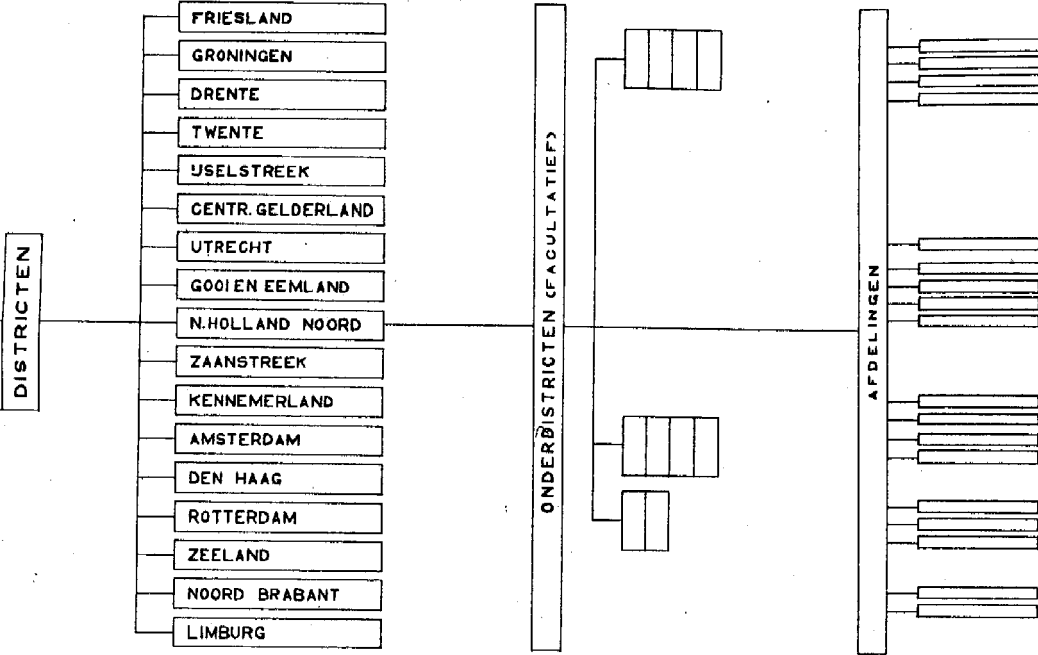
DISTRICTEN

FRIESLAND
GRONINGEN
DRENTE
TWENTE
IJSELSTREEK
CENTR. GELDERLAND
UTRECHT
GOOI EN EEMLAND
N.HOLLAND NOORD
ZAANSTREEK
KENNEMERLAND
AMSTERDAM
DEN HAAG
ROTTERDAM
ZEELAND
NOORD BRABANT
LIMBURG

ONDERDISTRICTEN (FACULTATIEF)

AFDELINGEN